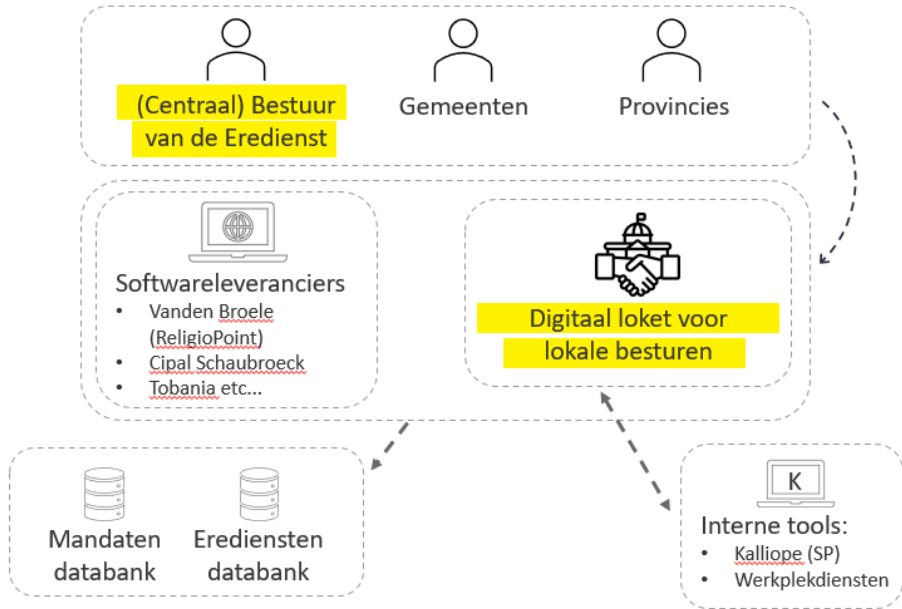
(Centraal) Bestuur van de Eredienst

Gemeenten

Provincies

Softwareleveranciers
• Vanden Broele (ReligioPoint)
• Cipal Schaubroeck
• Tobania etc...

Digitaal loket voor lokale besturen

Mandaten databank

Erediensten databank

K

Interne tools:
• Kalliope (SP)
• Werkplekdiensten